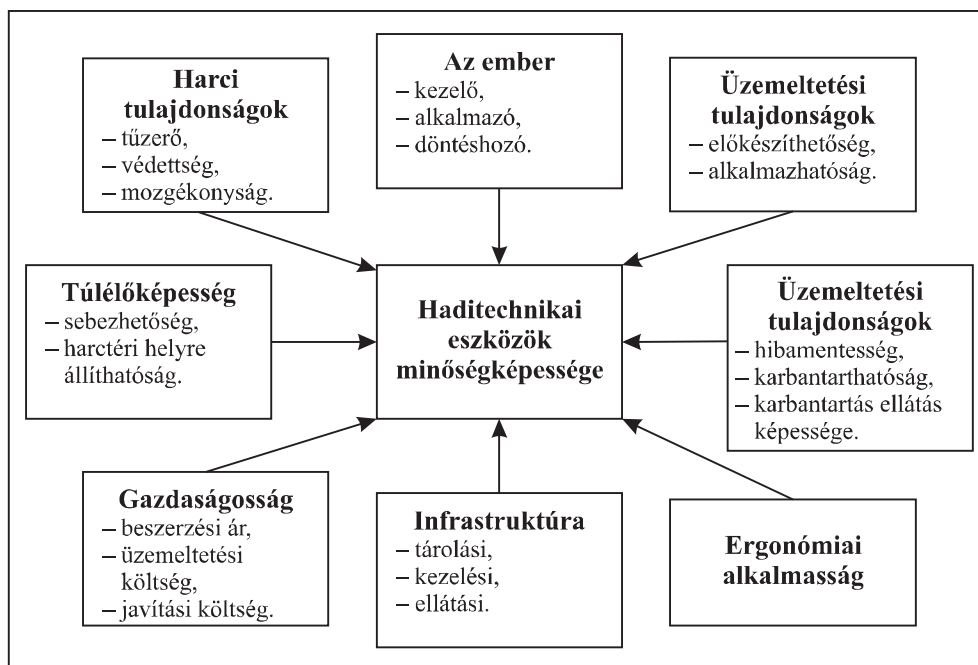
Harci tulajdonságok
– tűzerő,
– védettség,
– mozgékonyság.

Az ember
– kezelő,
– alkalmazó,
– döntéshozó.

Üzemeltetési tulajdonságok
– előkészíthetőség,
– alkalmazhatóság.

Túlélőképesség
– sebezhetőség,
– harctéri helyre állíthatóság.

Haditechnikai eszközök minőségképessége

Üzemeltetési tulajdonságok
– hibamentesség,
– karbantarthatóság,
– karbantartás ellátás képessége.

Gazdaságosság
– beszerzési ár,
– üzemeltetési költség,
– javítási költség.

Infrastruktúra
– tárolási,
– kezelési,
– ellátási.

Ergonómiai alkalmasság